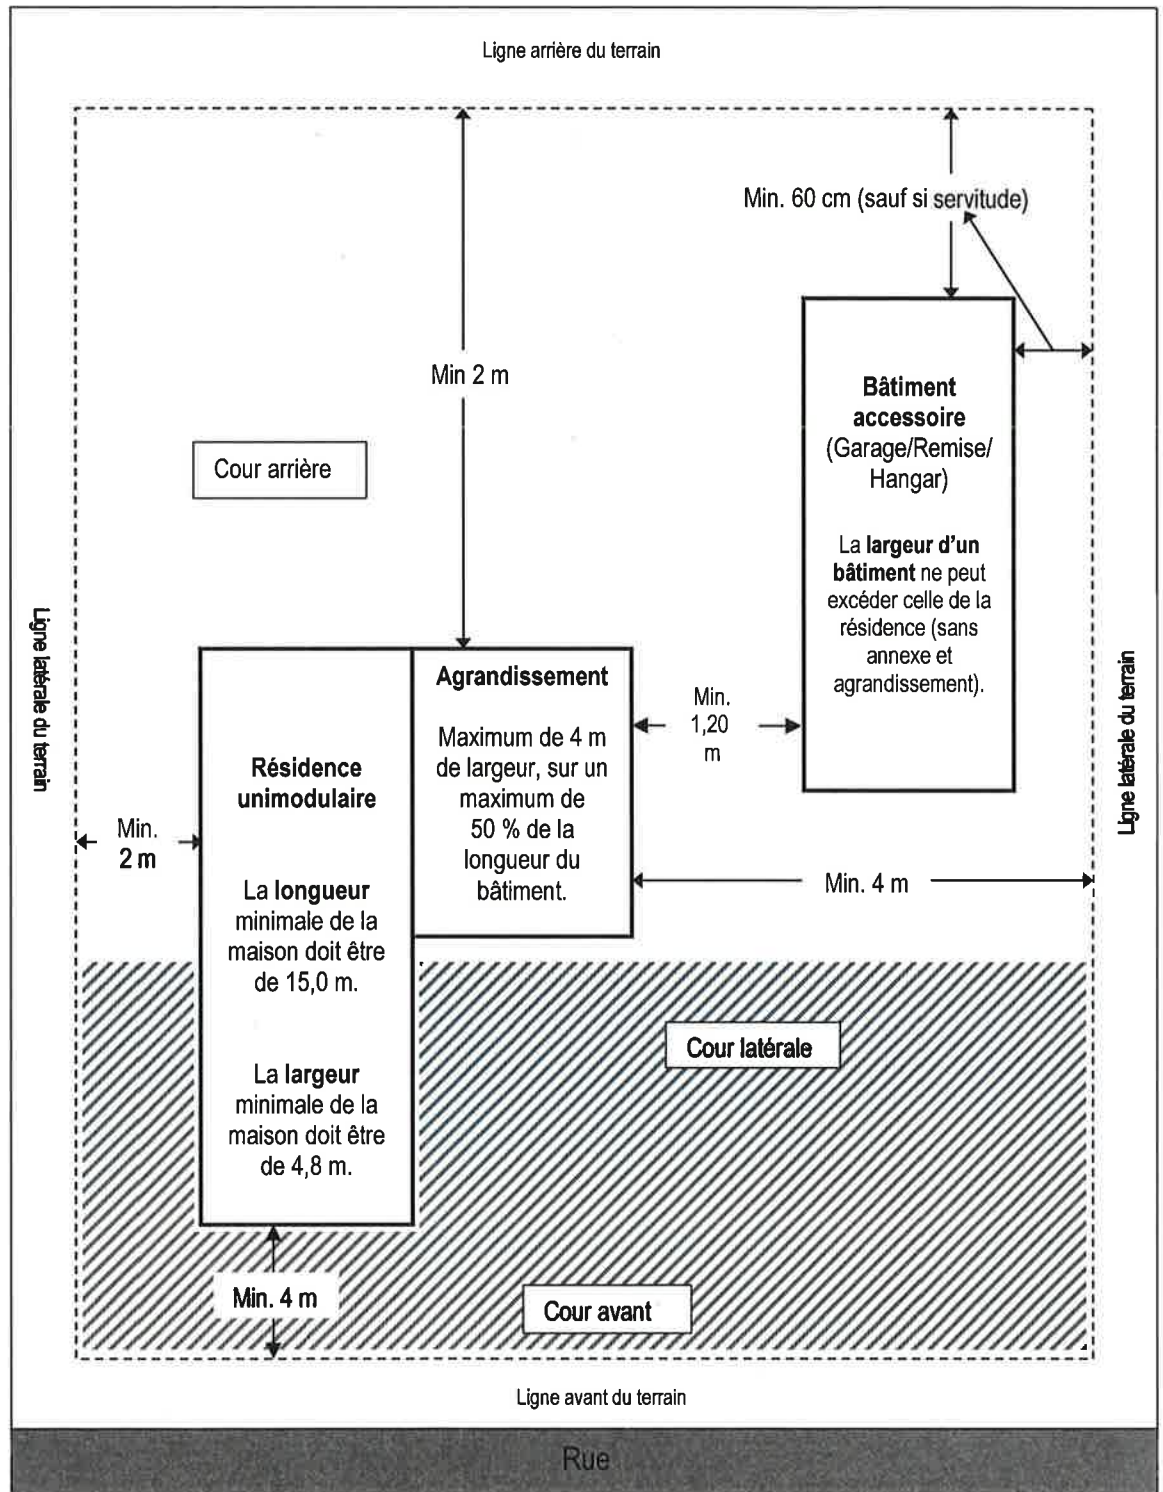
Ligne arrière du terrain

Min. 60 cm (sauf si servitude)

Min 2 m

Bâtiment accessoire (Garage/Remise/ Hangar)

La largeur d'un bâtiment ne peut excéder celle de la résidence (sans annexe et agrandissement).

Cour arrière

Ligne latérale du terrain

Ligne latérale du terrain

Agrandissement

Maximum de 4 m de largeur, sur un maximum de 50 % de la longueur du bâtiment.

Min. 1,20 m

Résidence unimodulaire

Min. 2 m

La longueur minimale de la maison doit être de 15,0 m.

Min. 4 m

La largeur minimale de la maison doit être de 4,8 m.

Cour latérale

Min. 4 m

Cour avant

Ligne avant du terrain

Rue